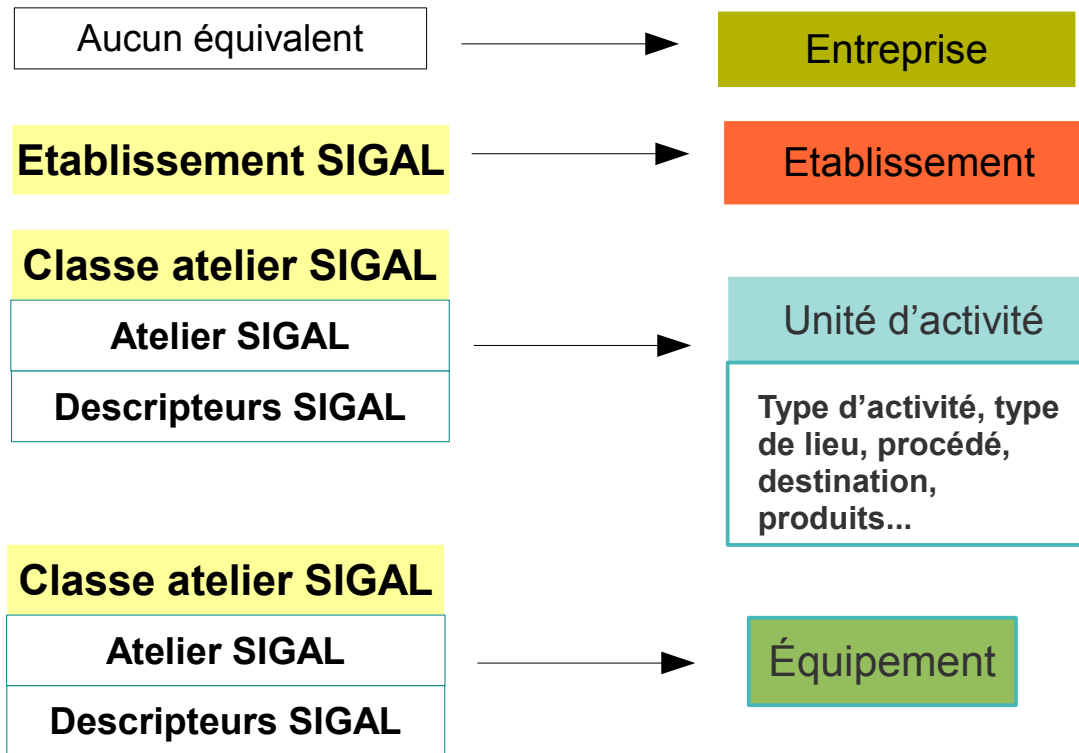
Aucun équivalent

Entreprise

Etablissement SIGAL

Etablissement

Classe atelier SIGAL

Atelier SIGAL

Descripteurs SIGAL

Unité d’activité

Type d’activité, type de lieu, procédé, destination, produits...

Classe atelier SIGAL

Atelier SIGAL

Descripteurs SIGAL

Équipement